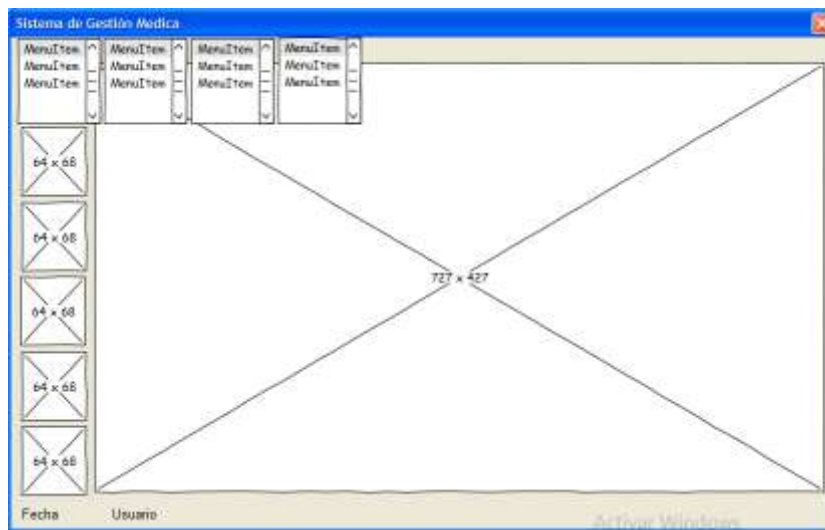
Sistema de Gestión Medica

MenuItem
MenuItem
MenuItem

MenuItem
MenuItem
MenuItem

MenuItem
MenuItem
MenuItem

MenuItem
MenuItem
MenuItem

64 x 68

64 x 68

64 x 68

64 x 68

64 x 68

727 x 427

Fecha

Usuario

Activar Windows